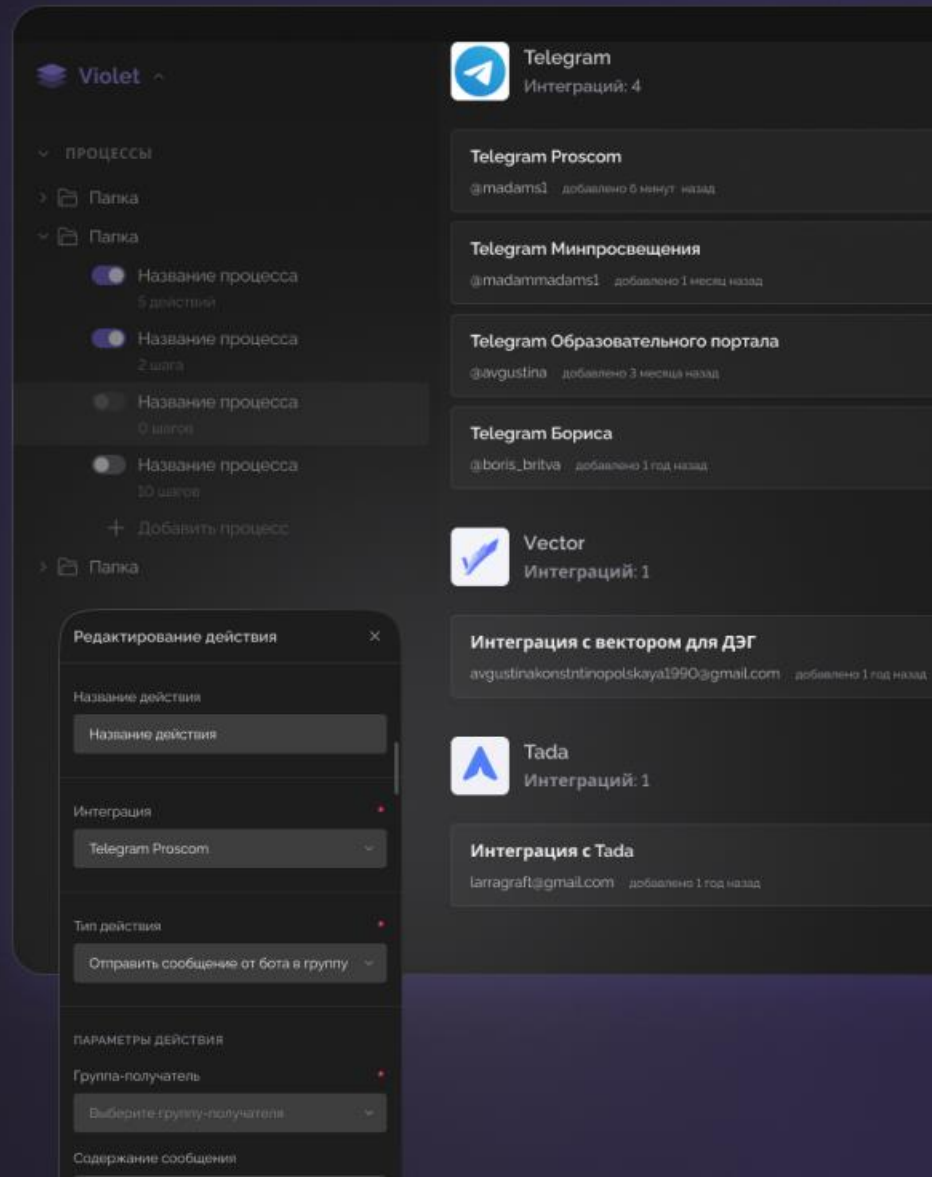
Violet

ПРОЦЕССЫ

Папка

Папка

Название процесса
5 действий

Название процесса
2 шага

Название процесса
0 шагов

Название процесса
10 шагов

+ Добавить процесс

Папка

Telegram
Интеграций: 4

Telegram Proscom
@madams1 добавлено 6 минут назад

Telegram Минпросвещения
@madammadams1 добавлено 1 месяц назад

Telegram Образовательного портала
@avgustina добавлено 3 месяца назад

Telegram Бориса
@boris_britva добавлено 1 год назад

Vector
Интеграций: 1

Интеграция с вектором для ДЭГ
avgustinakonstntinopolskaya1990@gmail.com добавлено 1 год назад

Tada
Интеграций: 1

Интеграция с Tada
larragraft@gmail.com добавлено 1 год назад

Редактирование действия ×

Название действия
Название действия

Интеграция *
Telegram Proscom

Тип действия *
Отправить сообщение от бота в группу

ПАРАМЕТРЫ ДЕЙСТВИЯ

Группа-получатель *
Выберите группу-получателя

Содержание сообщения